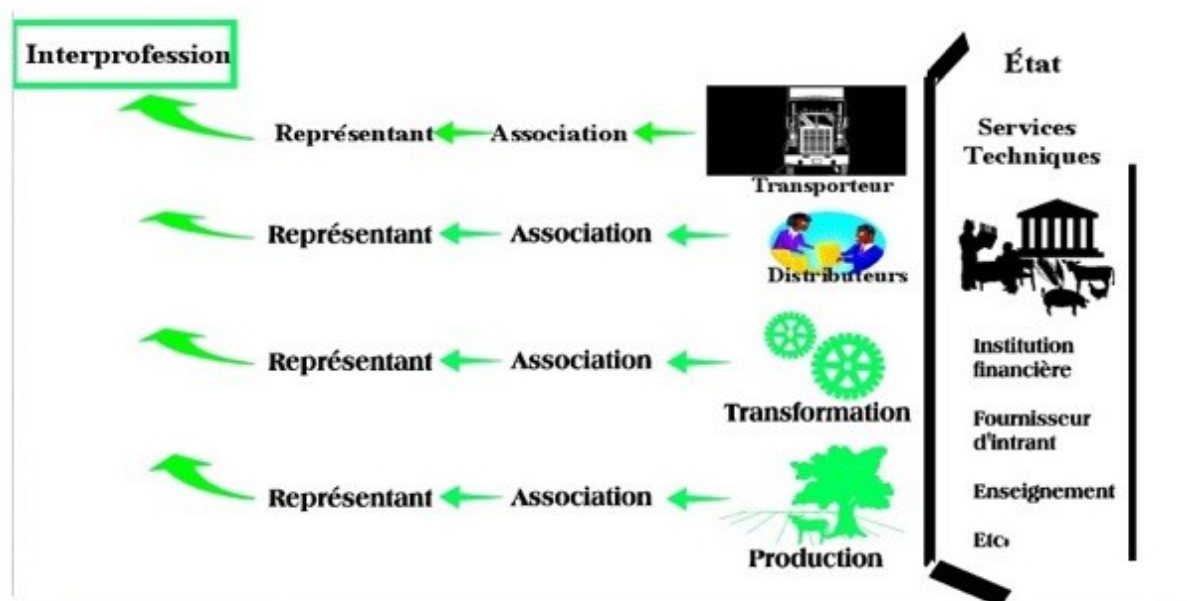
Interprofession

Représentant Association Transporteur

Représentant Association Distributeurs

Représentant Association Transformation

Représentant Association Production

État

Services Techniques

Institution financière

Fournisseur d'intrant

Enseignement

Etc